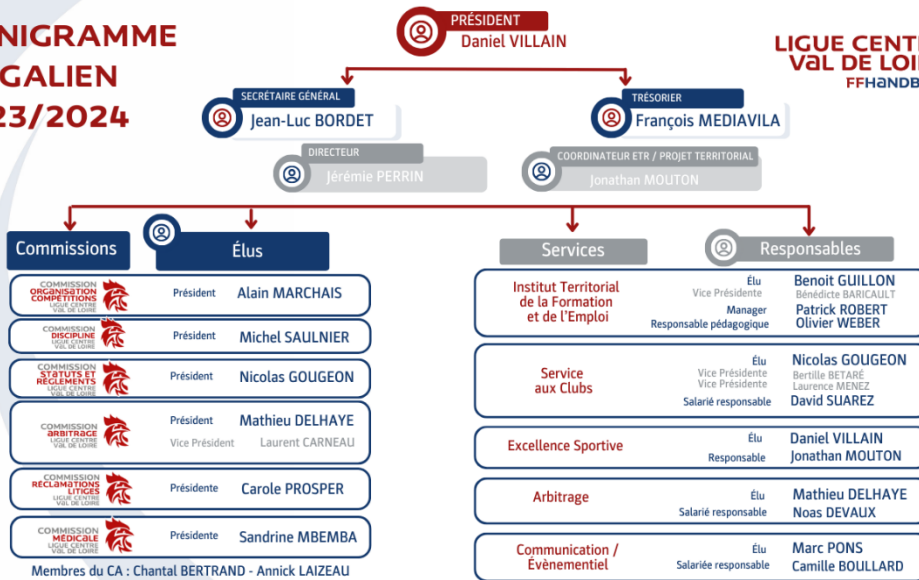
NIGRAMME
GALIEN
23/2024

PRÉSIDENT
Daniel VILLAIN

LIGUE CENTR
VAL DE LOI
FFHANDB

SECRÉTAIRE GÉNÉRAL
Jean-Luc BORDET

TRÉSORIER
François MEDIAVILA

DIRECTEUR
Jérémie PERRIN

COORDINATEUR ETR / PROJET TERRITORIAL
Jonathan MOUTON

Commissions

Élus

Services

Responsables

COMMISSION ORGANISATION COMPÉTITIONS LIGUE CENTRE VAL DE LOIRE
Président Alain MARCHAIS

COMMISSION DISCIPLINE LIGUE CENTRE VAL DE LOIRE
Président Michel SAULNIER

COMMISSION STATUTS ET RÈGLEMENTS LIGUE CENTRE VAL DE LOIRE
Président Nicolas GOUGEON

COMMISSION ARBITRAGE LIGUE CENTRE VAL DE LOIRE
Président Mathieu DELHAYE
Vice Président Laurent CARNEAU

COMMISSION RÉCLAMATIONS LITIGES LIGUE CENTRE VAL DE LOIRE
Présidente Carole PROSPER

COMMISSION MÉDICALE LIGUE CENTRE VAL DE LOIRE
Présidente Sandrine MBEMBA

Membres du CA : Chantal BERTRAND - Annick LAIZEAU

Institut Territorial de la Formation et de l'Emploi
Élu Benoit GUILLON
Vice Présidente Bénédicte BARICAULT
Manager Patrick ROBERT
Responsable pédagogique Olivier WEBER

Service aux Clubs
Élu Nicolas GOUGEON
Vice Présidente Bertille BETARÉ
Vice Présidente Laurence MENEZ
Salarié responsable David SUAREZ

Excellence Sportive
Élu Daniel VILLAIN
Responsable Jonathan MOUTON

Arbitrage
Élu Mathieu DELHAYE
Salarié responsable Noas DEVAUX

Communication / Évènementiel
Élu Marc PONS
Salariée responsable Camille BOULLARD